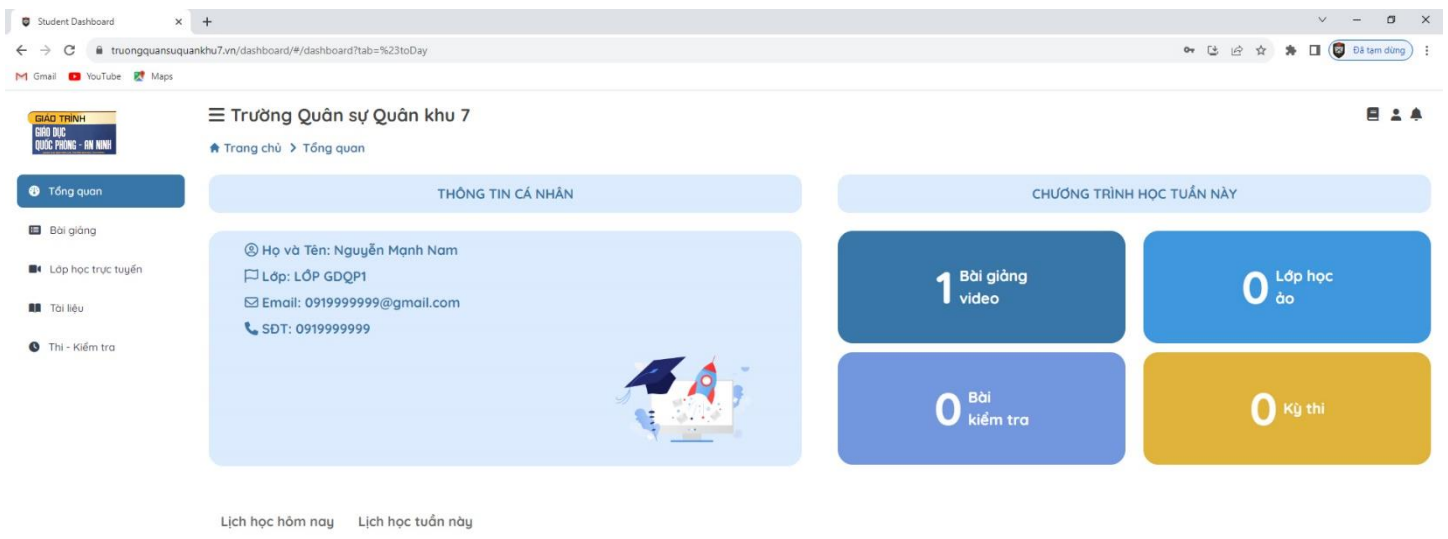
Student Dashboard ×  +

truongquansuquankhu7.vn/dashboard/#/dashboard?tab=%23toDay

Đã tạm dừng

Gmail  YouTube  Maps

GIÁO TRÌNH
GIÁO DỤC
QUỐC PHÒNG - AN NINH

Tổng quan

Bài giảng

Lớp học trực tuyến

Tài liệu

Thi - Kiểm tra

Trường Quân sự Quân khu 7

Trang chủ > Tổng quan

THÔNG TIN CÁ NHÂN

Họ và Tên: Nguyễn Mạnh Nam
Lớp: LỚP GDQP1
Email: 0919999999@gmail.com
SĐT: 0919999999

CHƯƠNG TRÌNH HỌC TUẦN NÀY

1 Bài giảng video

0 Lớp học ảo

0 Bài kiểm tra

0 Kỳ thi

Lịch học hôm nay   Lịch học tuần này